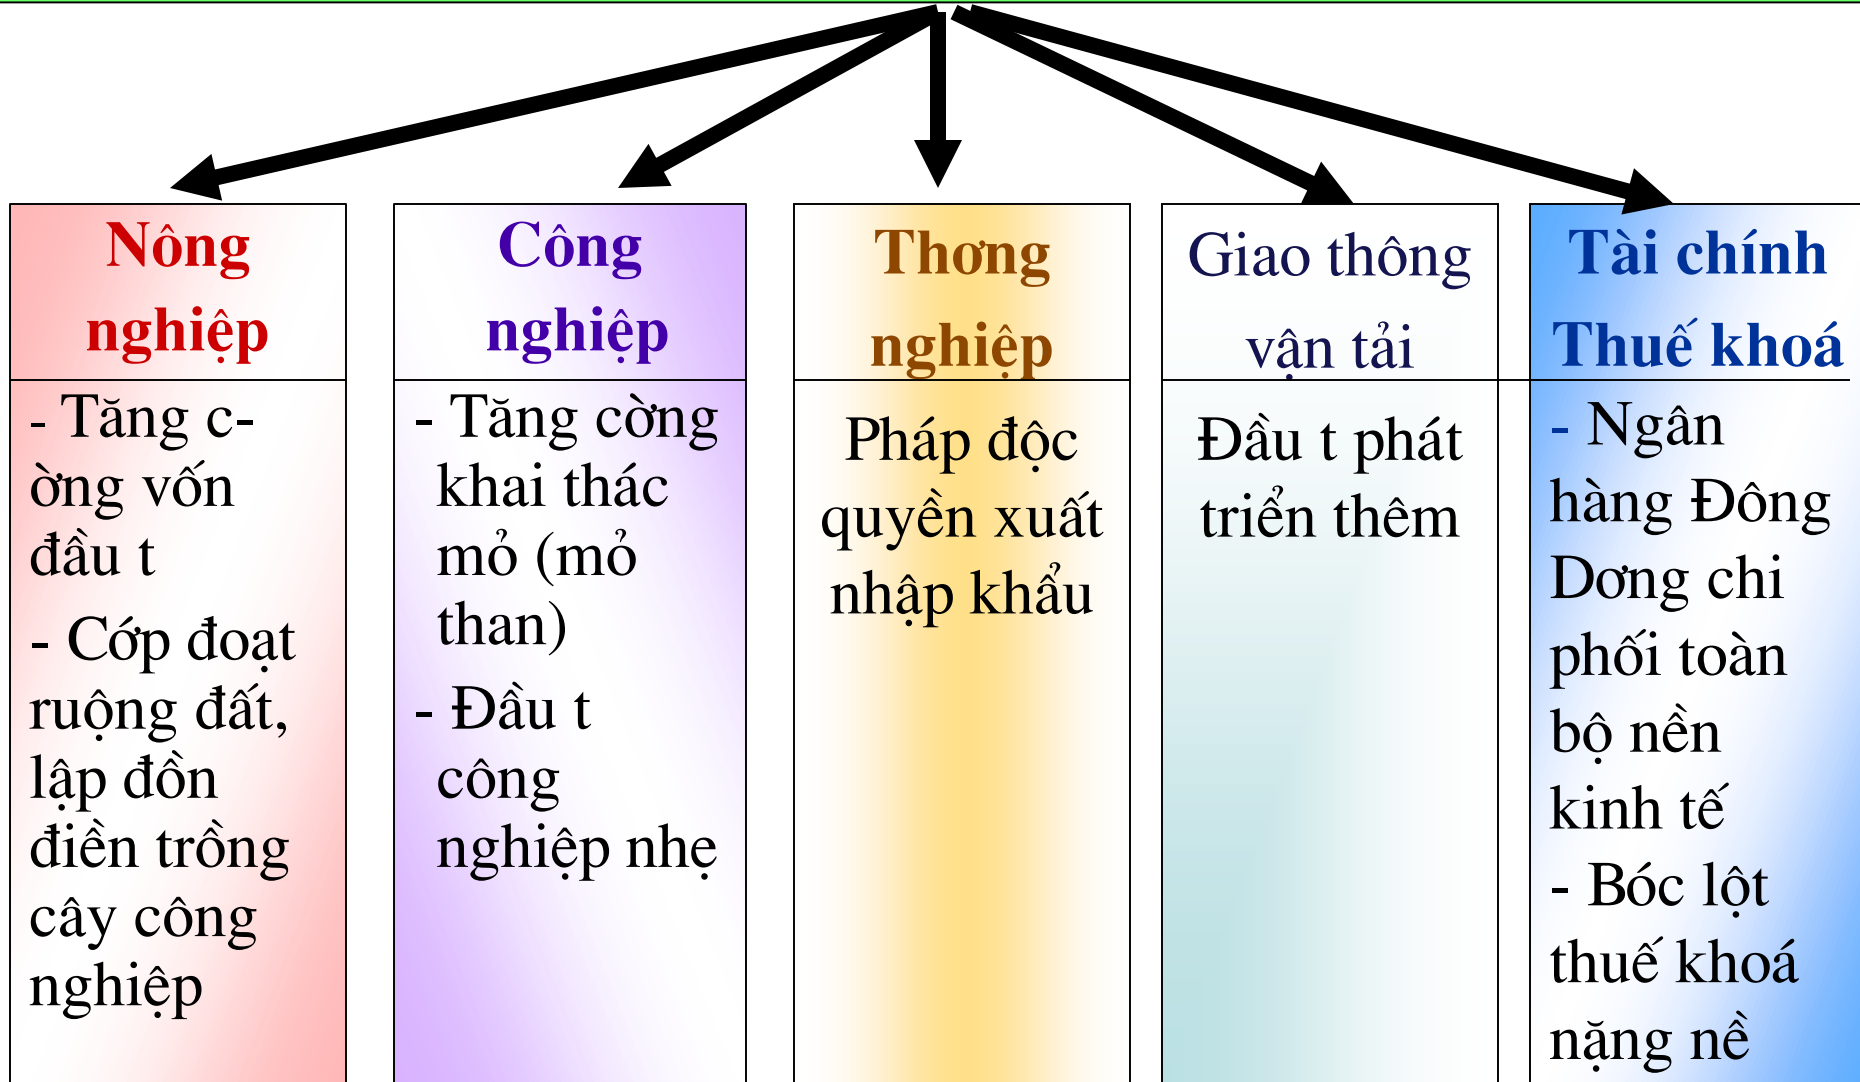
Nông nghiệp

- Tăng c-ờng vốn đầu t

- Cớp đoạt ruộng đất, lập đồn điền trồng cây công nghiệp

Công nghiệp

- Tăng cờng khai thác mỏ (mỏ than)

- Đầu t công nghiệp nhẹ

Thơng nghiệp

Pháp độc quyền xuất nhập khẩu

Giao thông vận tải

Đầu t phát triển thêm

Tài chính Thuế khoá

- Ngân hàng Đông Dơng chi phối toàn bộ nền kinh tế

- Bóc lột thuế khoá nặng nề